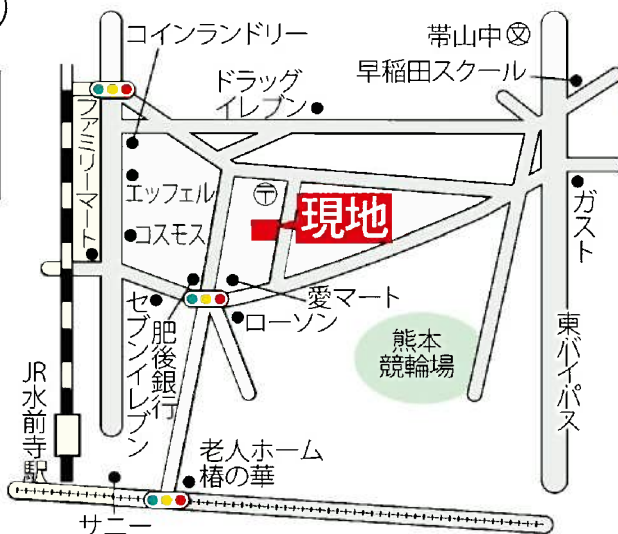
コインランドリー
帯山中
早稲田スクール
ドラッグイレブン
ファミリーマート
エッフェル
コスモス
現地
ガスト
セブンイレブン
肥後銀行
愛マート
ローソン
熊本競輪場
東バイパス
JR水前寺駅
老人ホーム椿の華
サニー